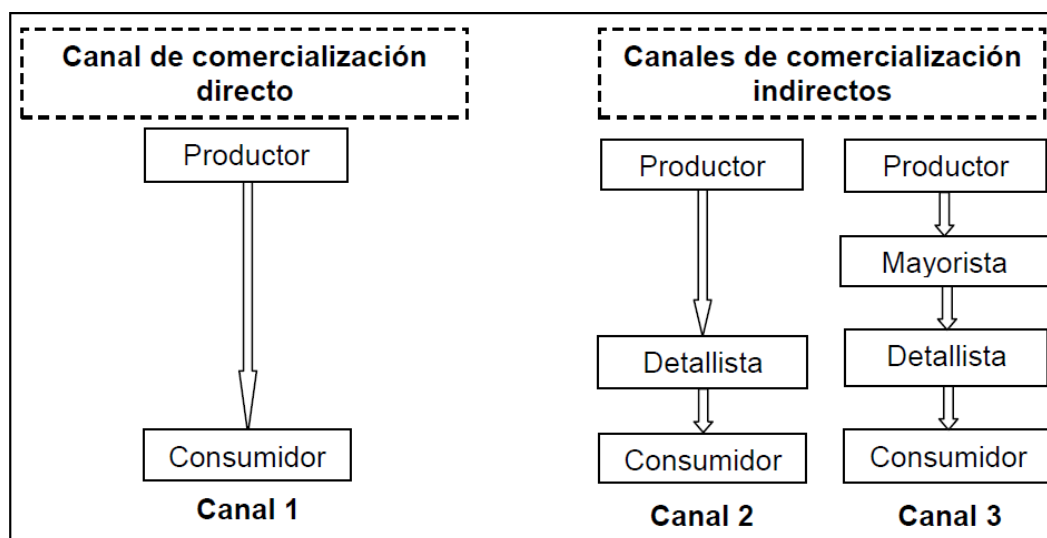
Canal de comercialización directo

Productor

Consumidor

Canal 1

Canales de comercialización indirectos

Productor

Detallista

Consumidor

Canal 2

Productor

Mayorista

Detallista

Consumidor

Canal 3